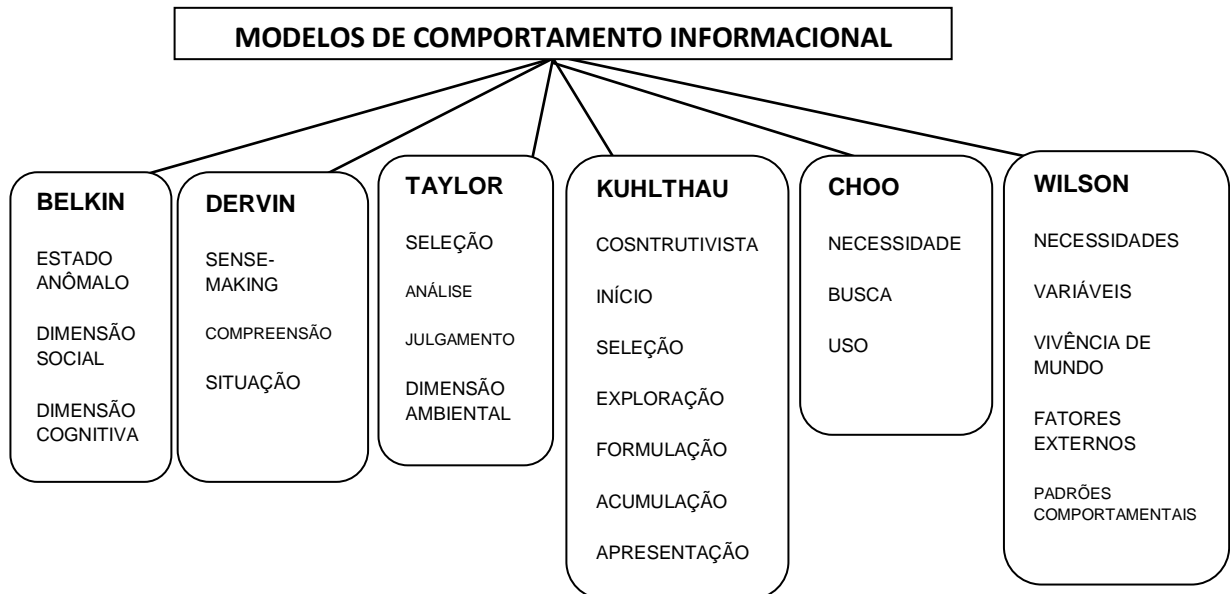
MODELOS DE COMPORTAMENTO INFORMACIONAL

BELKIN

ESTADO ANÔMALO

DIMENSÃO SOCIAL

DIMENSÃO COGNITIVA

DERVIN

SENSE-MAKING

COMPREENSÃO

SITUAÇÃO

TAYLOR

SELEÇÃO

ANÁLISE

JULGAMENTO

DIMENSÃO AMBIENTAL

KUHLTHAU

COSNTRUTIVISTA

INÍCIO

SELEÇÃO

EXPLORAÇÃO

FORMULAÇÃO

ACUMULAÇÃO

APRESENTAÇÃO

CHOO

NECESSIDADE

BUSCA

USO

WILSON

NECESSIDADES

VARIÁVEIS

VIVÊNCIA DE MUNDO

FATORES EXTERNOS

PADRÕES COMPORTAMENTAIS